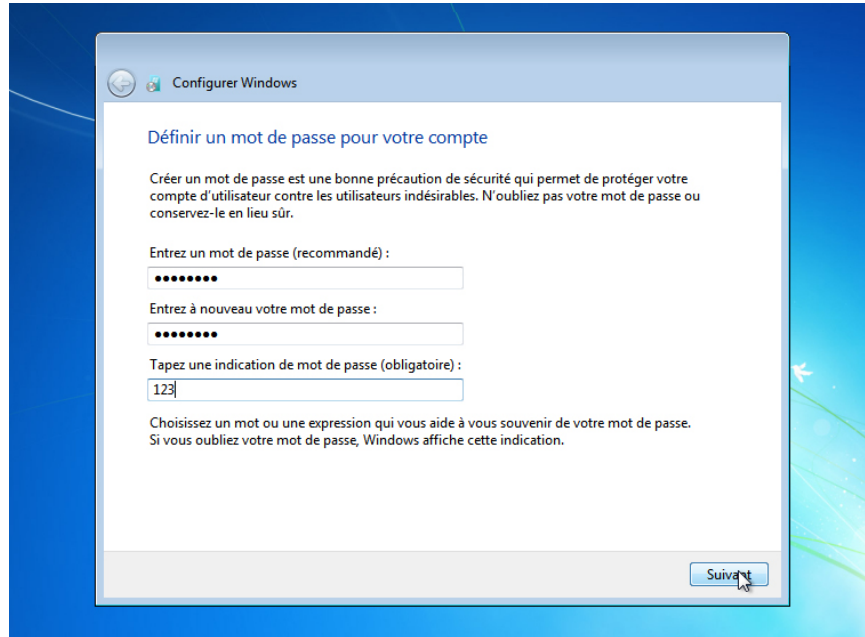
Configurer Windows

Définir un mot de passe pour votre compte

Créer un mot de passe est une bonne précaution de sécurité qui permet de protéger votre compte d'utilisateur contre les utilisateurs indésirables. N'oubliez pas votre mot de passe ou conservez-le en lieu sûr.

Entrez un mot de passe (recommandé) :

••••••••

Entrez à nouveau votre mot de passe :

••••••••

Tapez une indication de mot de passe (obligatoire) :

123

Choisissez un mot ou une expression qui vous aide à vous souvenir de votre mot de passe. Si vous oubliez votre mot de passe, Windows affiche cette indication.

Suivant